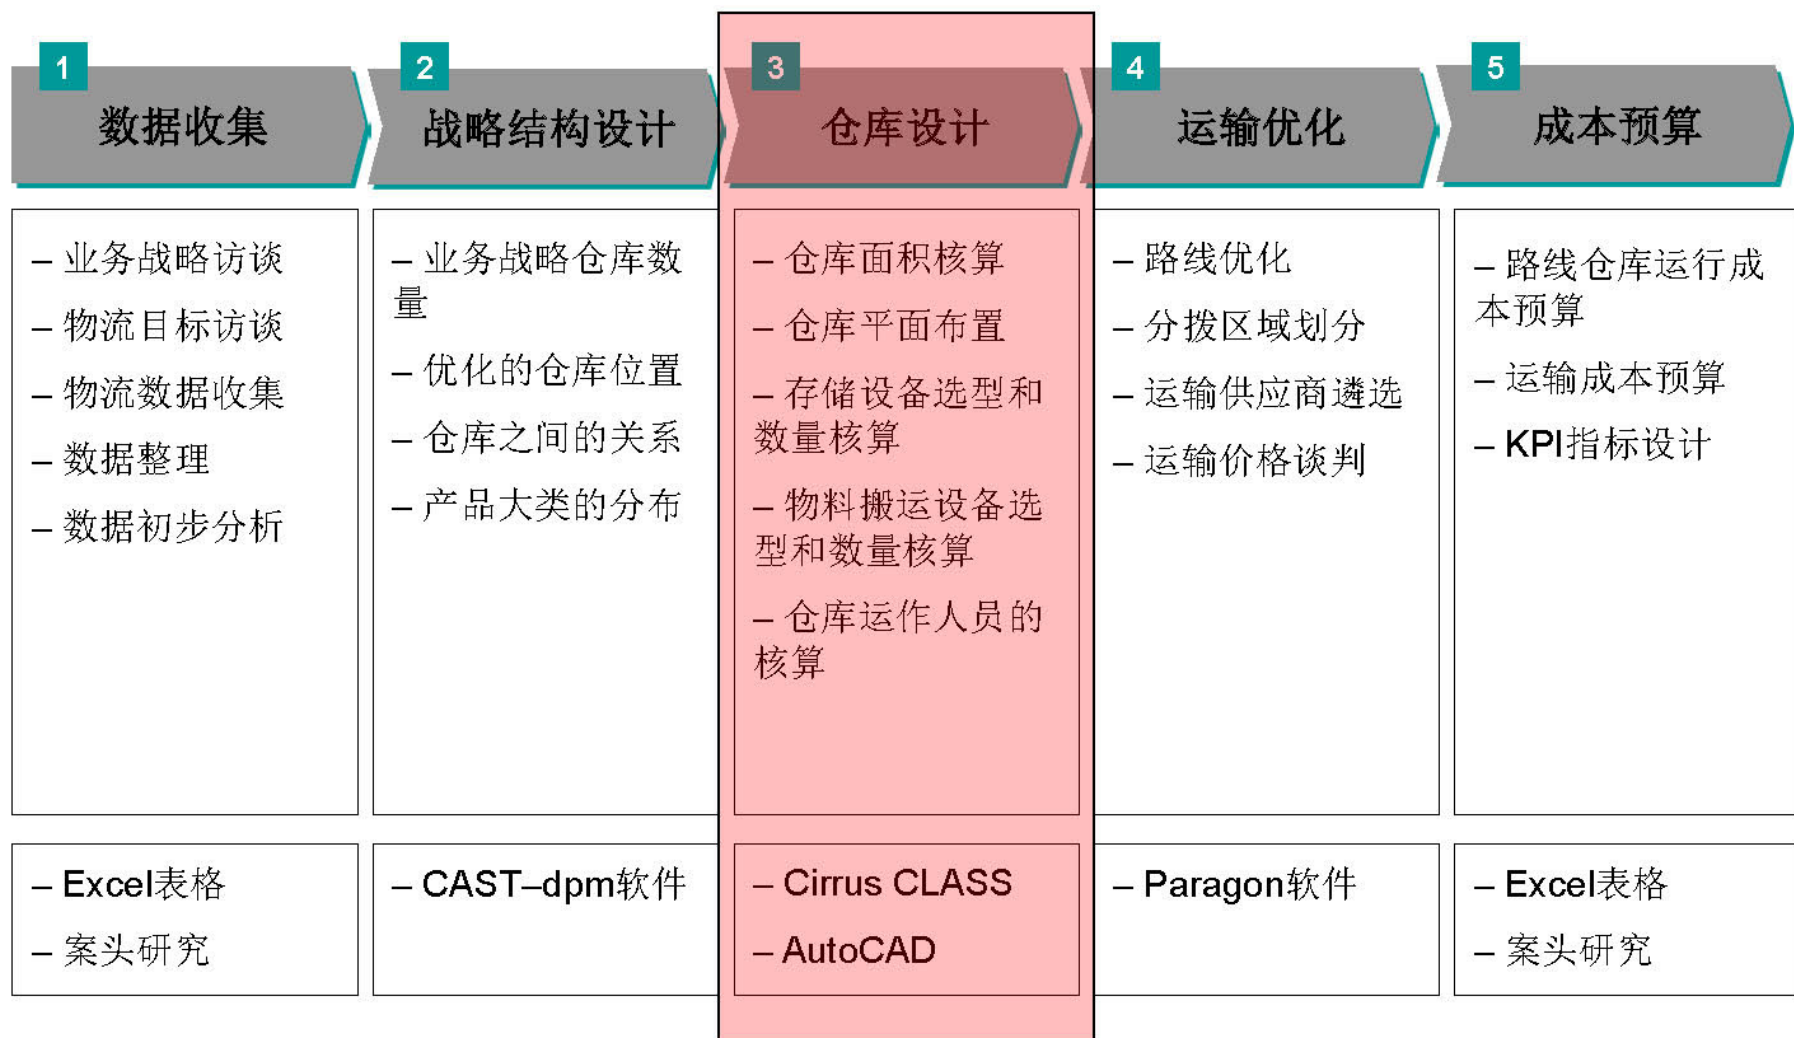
1
数据收集

– 业务战略访谈
– 物流目标访谈
– 物流数据收集
– 数据整理
– 数据初步分析

– Excel表格
– 案头研究

2
战略结构设计

– 业务战略仓库数量
– 优化的仓库位置
– 仓库之间的关系
– 产品大类的分布

– CAST–dpm软件

3
仓库设计

– 仓库面积核算
– 仓库平面布置
– 存储设备选型和数量核算
– 物料搬运设备选型和数量核算
– 仓库运作人员的核算

– Cirrus CLASS
– AutoCAD

4
运输优化

– 路线优化
– 分拨区域划分
– 运输供应商遴选
– 运输价格谈判

– Paragon软件

5
成本预算

– 路线仓库运行成本预算
– 运输成本预算
– KPI指标设计

– Excel表格
– 案头研究